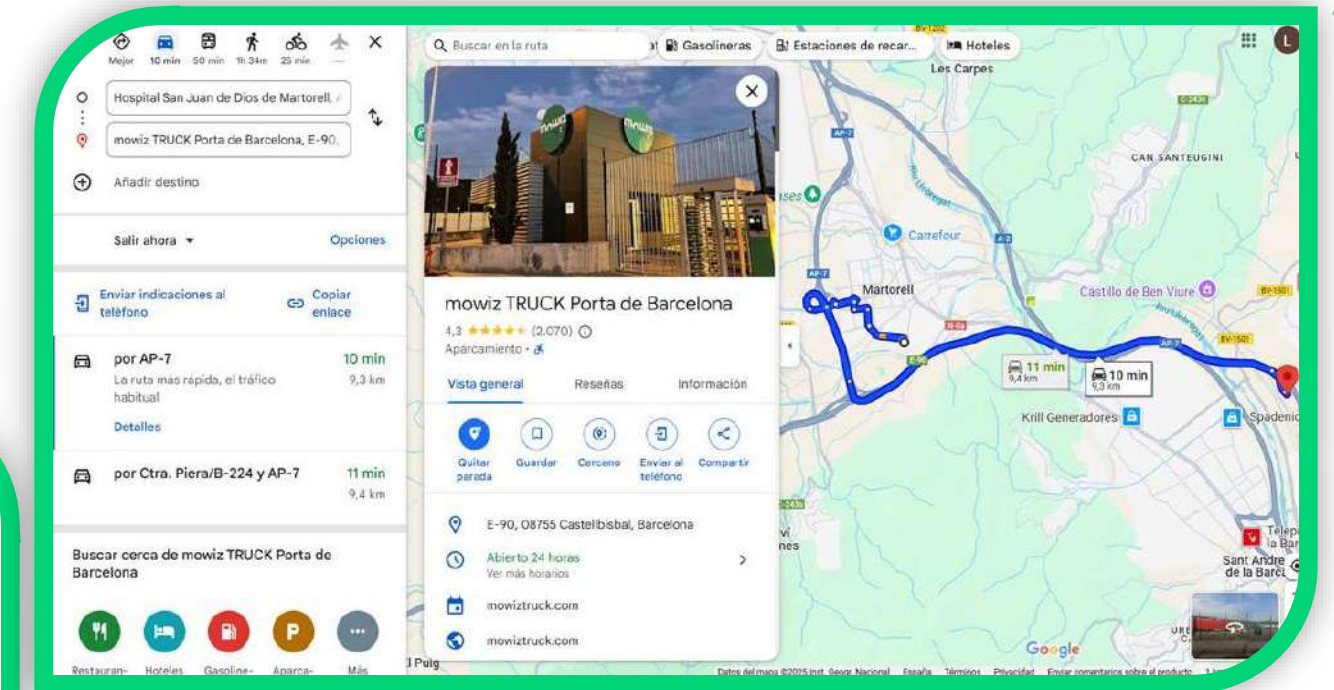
Mejor 10 min 50 min 1h 34m 25 min —

Hospital San Juan de Dios de Martorell,

mowiz TRUCK Porta de Barcelona, E-90,

Añadir destino

Salir ahora

Opciones

Enviar indicaciones al teléfono

Copiar enlace

por AP-7

10 min

La ruta más rápida, el tráfico habitual

9,3 km

Detalles

por Ctra. Piera/B-224 y AP-7

11 min

9,4 km

Buscar cerca de mowiz TRUCK Porta de Barcelona

Restauran- Hoteles Gasoline- Aparca- Más

Buscar en la ruta

Gasolineras

Estaciones de recar...

Hoteles

Les Carpes

CAN SANTEUGINI

Carrefour

Martorell

Castillo de Ben Viure

11 min 9,4 km

10 min 9,3 km

Krill Generadores

Spadeni

Sant Andreu de la Barca

I Puig

Google

Datos del mapa ©2025 Inst. Geogr. Nacional España Términos Privacidad Enviar comentarios sobre el producto

mowiz TRUCK Porta de Barcelona

4,3 ★★★★★ (2.070)

Aparcamiento ·

Vista general

Reseñas

Información

Quitar parada

Guardar

Cercano

Enviar al teléfono

Compartir

E-90, 08755 Castellbisbal, Barcelona

Abierto 24 horas

Ver más horarios

mowiztruck.com

mowiztruck.com